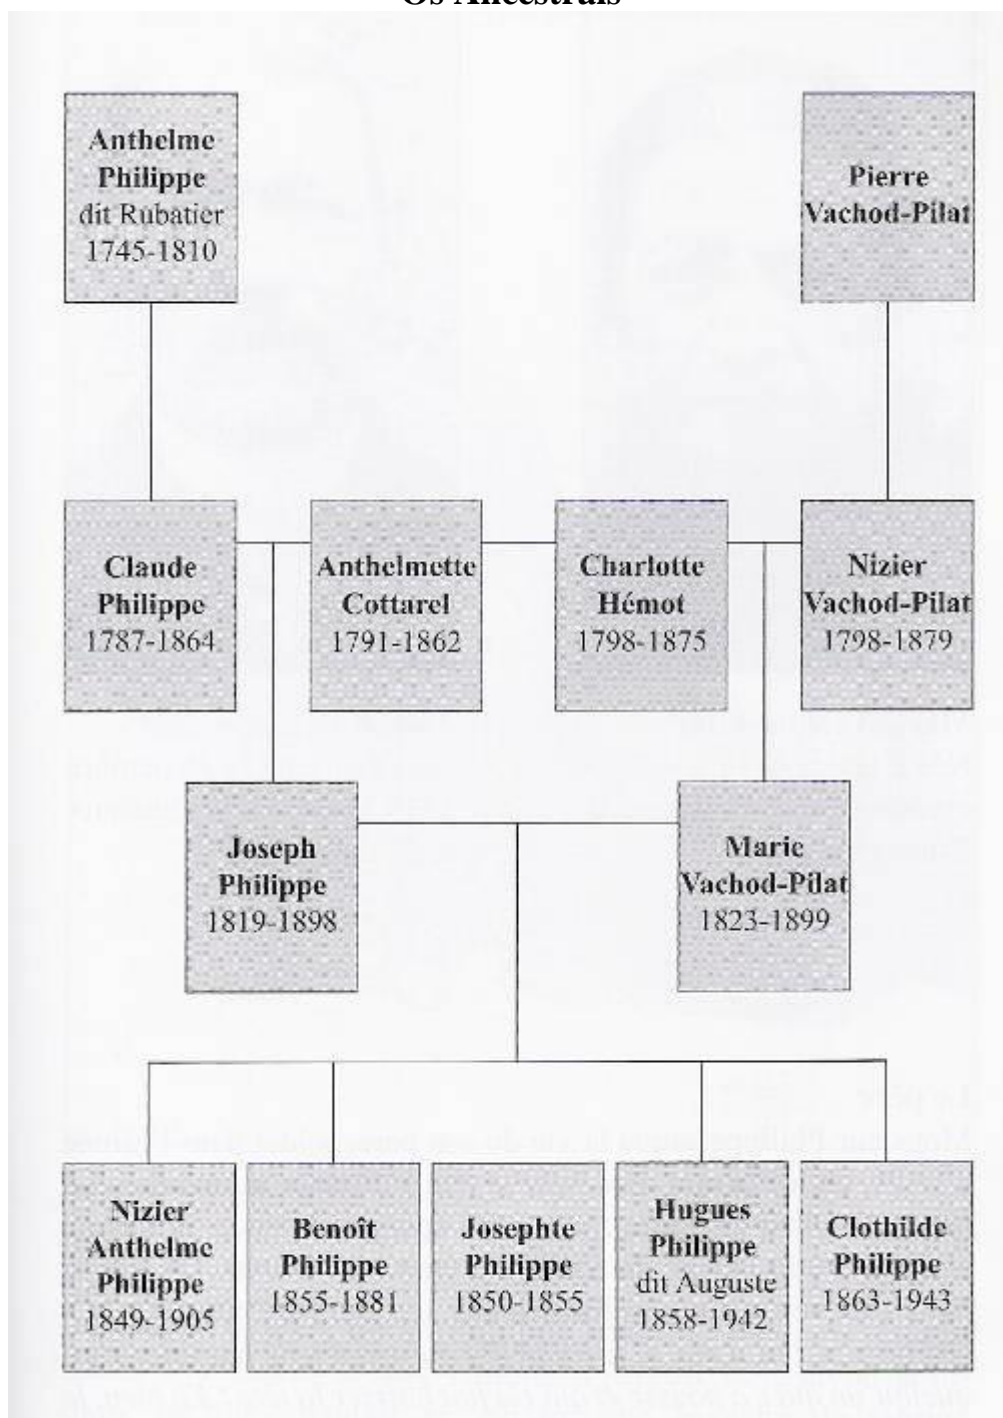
Os Ancestrais

Anthelme Philippe dit Rubatier 1745-1810

Pierre Vachod-Pilat

Claude Philippe 1787-1864

Anthelmette Cottarel 1791-1862

Charlotte Hémot 1798-1875

Nizier Vachod-Pilat 1798-1879

Joseph Philippe 1819-1898

Marie Vachod-Pilat 1823-1899

Nizier Anthelme Philippe 1849-1905

Benoît Philippe 1855-1881

Josephte Philippe 1850-1855

Hugues Philippe dit Auguste 1858-1942

Clothilde Philippe 1863-1943